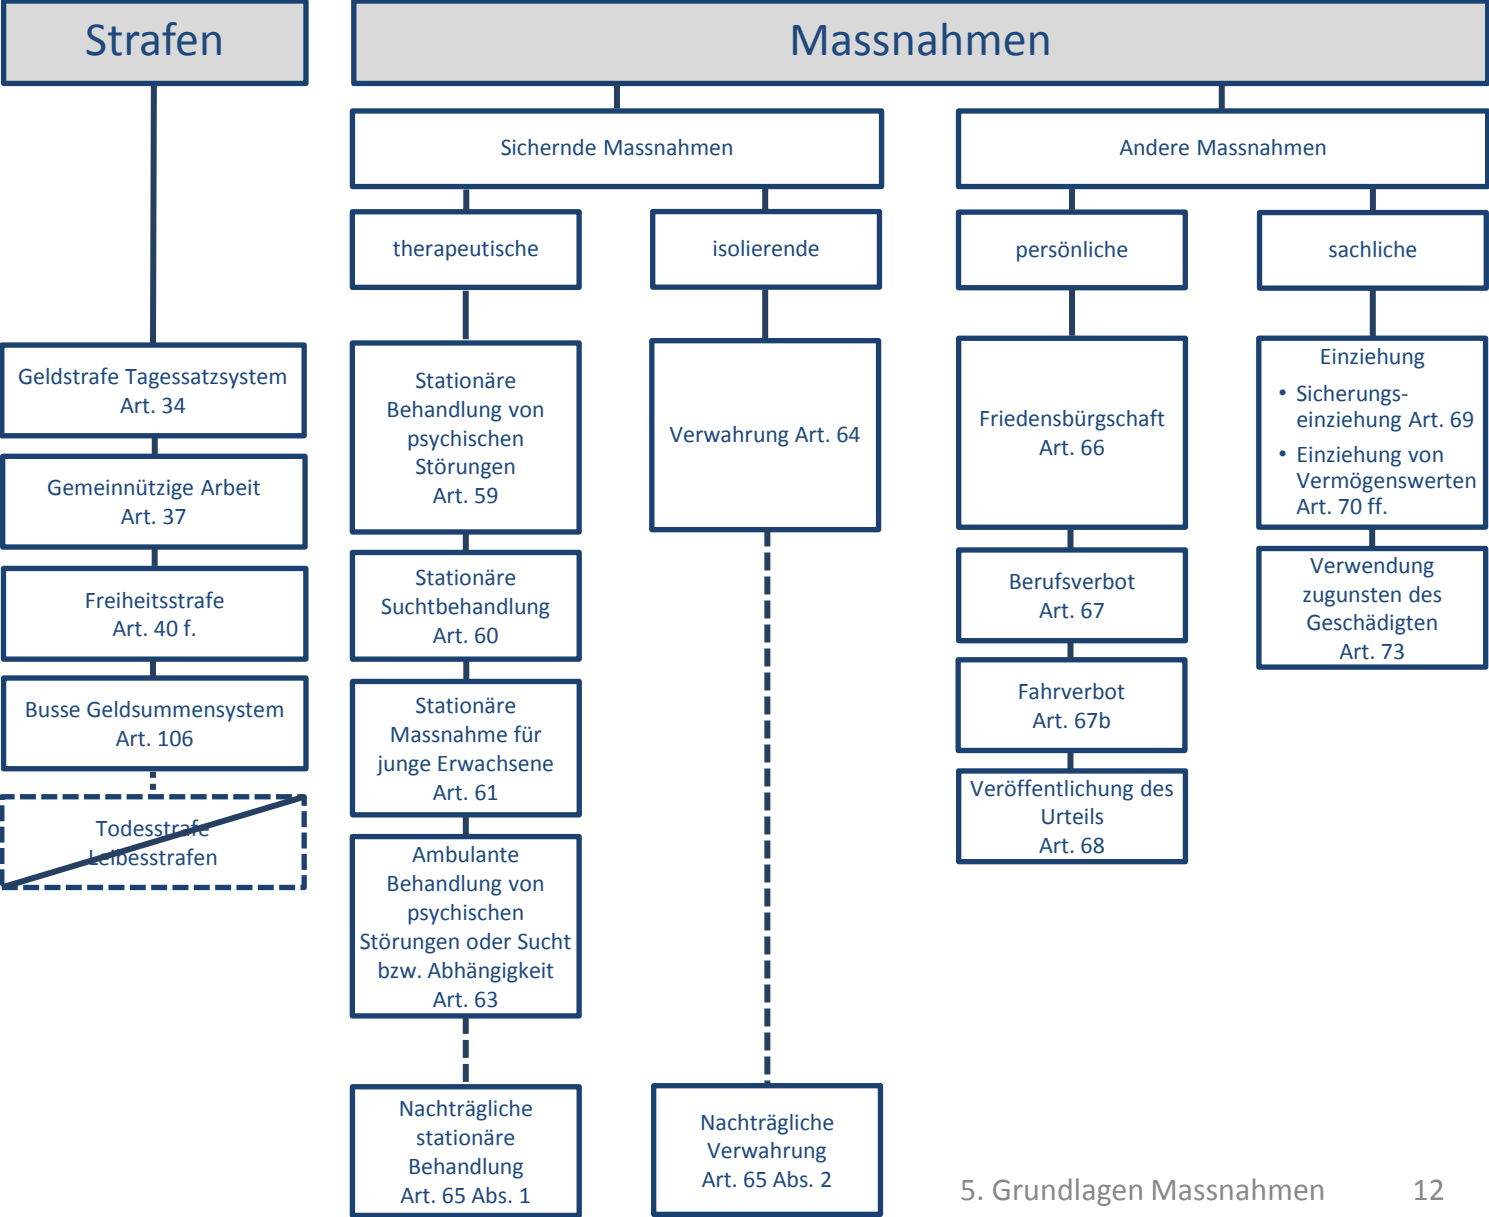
Strafen

Geldstrafe Tagessatzsystem Art. 34

Gemeinnützige Arbeit Art. 37

Freiheitsstrafe Art. 40 f.

Busse Geldsummensystem Art. 106

Todesstrafe Leibesstrafen

Massnahmen

Sichernde Massnahmen

therapeutische

Stationäre Behandlung von psychischen Störungen Art. 59

Stationäre Suchtbehandlung Art. 60

Stationäre Massnahme für junge Erwachsene Art. 61

Ambulante Behandlung von psychischen Störungen oder Sucht bzw. Abhängigkeit Art. 63

Nachträgliche stationäre Behandlung Art. 65 Abs. 1

isolierende

Verwahrung Art. 64

Nachträgliche Verwahrung Art. 65 Abs. 2

Andere Massnahmen

persönliche

Friedensbürgschaft Art. 66

Berufsverbot Art. 67

Fahrverbot Art. 67b

Veröffentlichung des Urteils Art. 68

sachliche

Einziehung
• Sicherungseinziehung Art. 69
• Einziehung von Vermögenswerten Art. 70 ff.

Verwendung zugunsten des Geschädigten Art. 73

5. Grundlagen Massnahmen 12